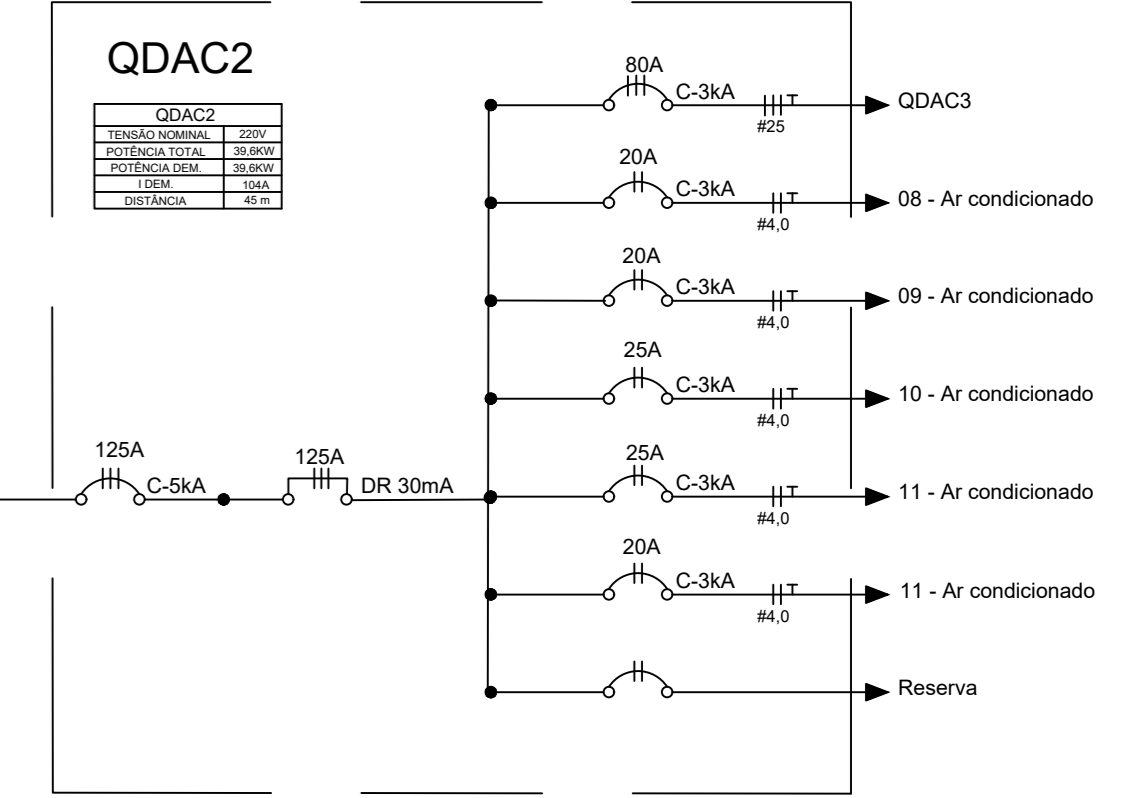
QDAC2

| QDAC2 | |
|---|---|
| TENSÃO NOMINAL | 220V |
| POTÊNCIA TOTAL | 39,6KW |
| POTÊNCIA DEM. | 39,6KW |
| I DEM. | 104A |
| DISTÂNCIA | 45 m |

80A
C-3kA
#25
QDAC3

20A
C-3kA
#4,0
08 - Ar condicionado

20A
C-3kA
#4,0
09 - Ar condicionado

25A
C-3kA
#4,0
10 - Ar condicionado

125A
C-5kA
125A
DR 30mA

25A
C-3kA
#4,0
11 - Ar condicionado

20A
C-3kA
#4,0
11 - Ar condicionado

Reserva